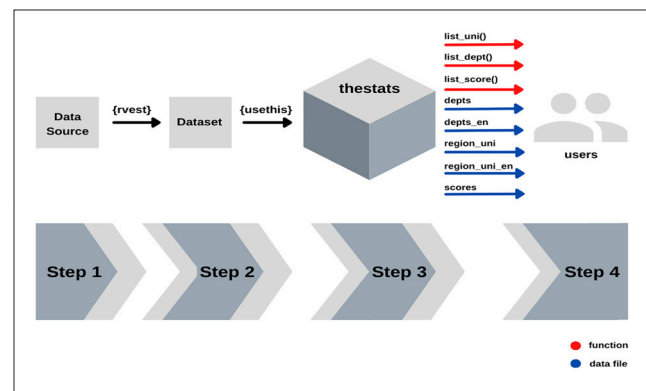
Data Source

{rvest}

Dataset

{usethis}

thestats

list_uni()

list_dept()

list_score()

depts

depts_en

region_uni

region_uni_en

scores

users

Step 1

Step 2

Step 3

Step 4

function

data file